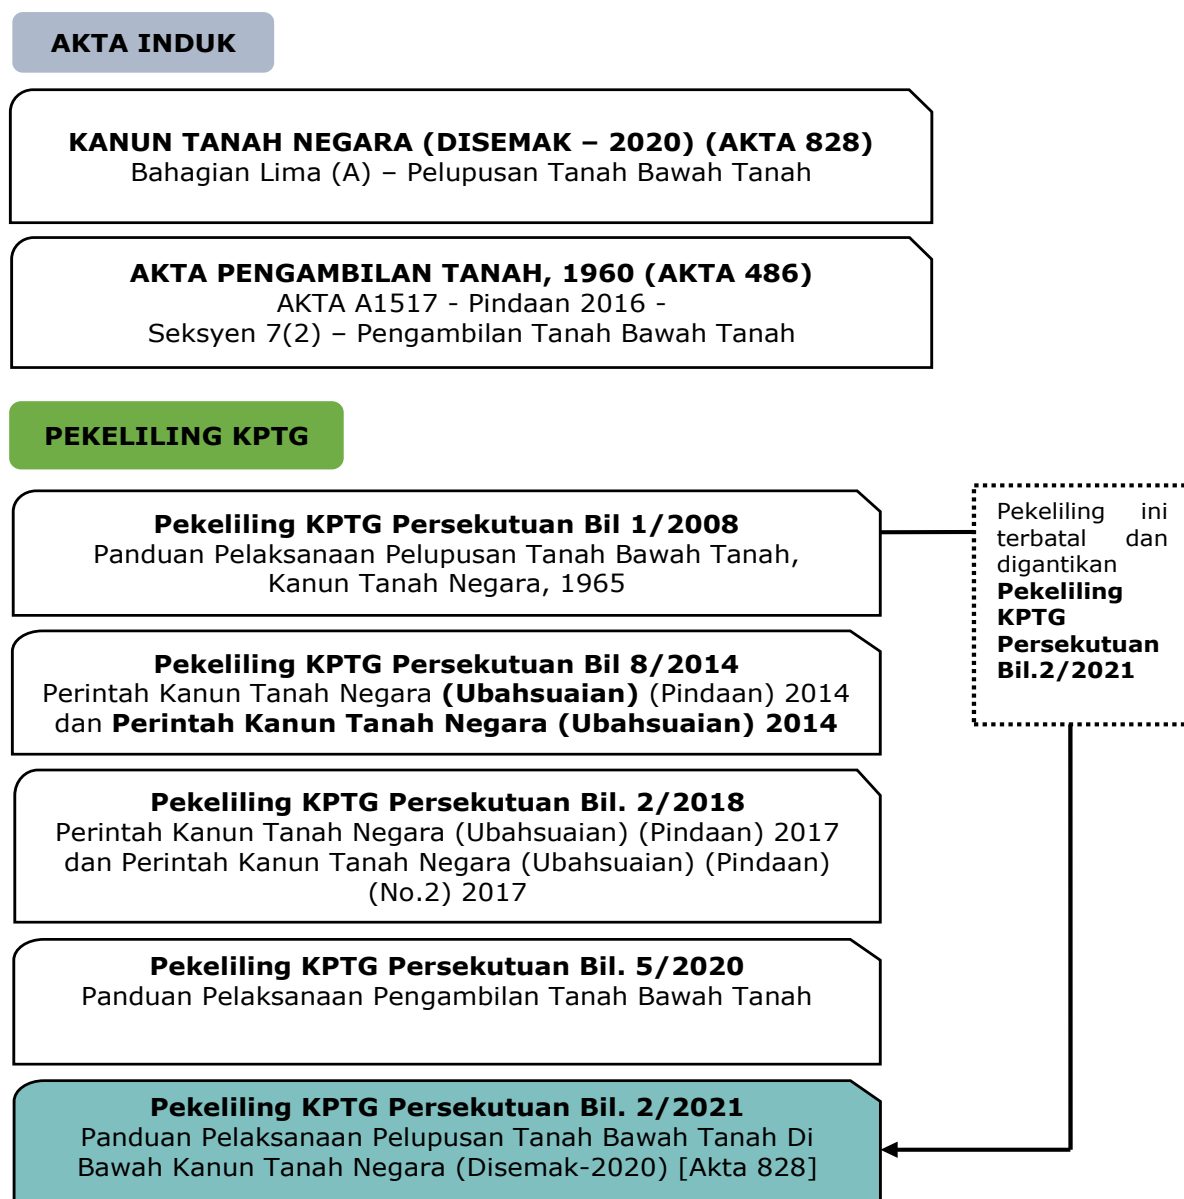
AKTA INDUK

**KANUN TANAH NEGARA (DISEMAK – 2020) (AKTA 828)**
Bahagian Lima (A) – Pelupusan Tanah Bawah Tanah

**AKTA PENGAMBILAN TANAH, 1960 (AKTA 486)**
AKTA A1517 - Pindaan 2016 -
Seksyen 7(2) – Pengambilan Tanah Bawah Tanah

PEKELILING KPTG

**Pekeliling KPTG Persekutuan Bil 1/2008**
Panduan Pelaksanaan Pelupusan Tanah Bawah Tanah, Kanun Tanah Negara, 1965

Pekeliling ini terbatal dan digantikan **Pekeliling KPTG Persekutuan Bil.2/2021**

**Pekeliling KPTG Persekutuan Bil 8/2014**
Perintah Kanun Tanah Negara **(Ubahsuaian)** (Pindaan) 2014 dan **Perintah Kanun Tanah Negara (Ubahsuaian) 2014**

**Pekeliling KPTG Persekutuan Bil. 2/2018**
Perintah Kanun Tanah Negara (Ubahsuaian) (Pindaan) 2017 dan Perintah Kanun Tanah Negara (Ubahsuaian) (Pindaan) (No.2) 2017

**Pekeliling KPTG Persekutuan Bil. 5/2020**
Panduan Pelaksanaan Pengambilan Tanah Bawah Tanah

**Pekeliling KPTG Persekutuan Bil. 2/2021**
Panduan Pelaksanaan Pelupusan Tanah Bawah Tanah Di Bawah Kanun Tanah Negara (Disemak-2020) [Akta 828]